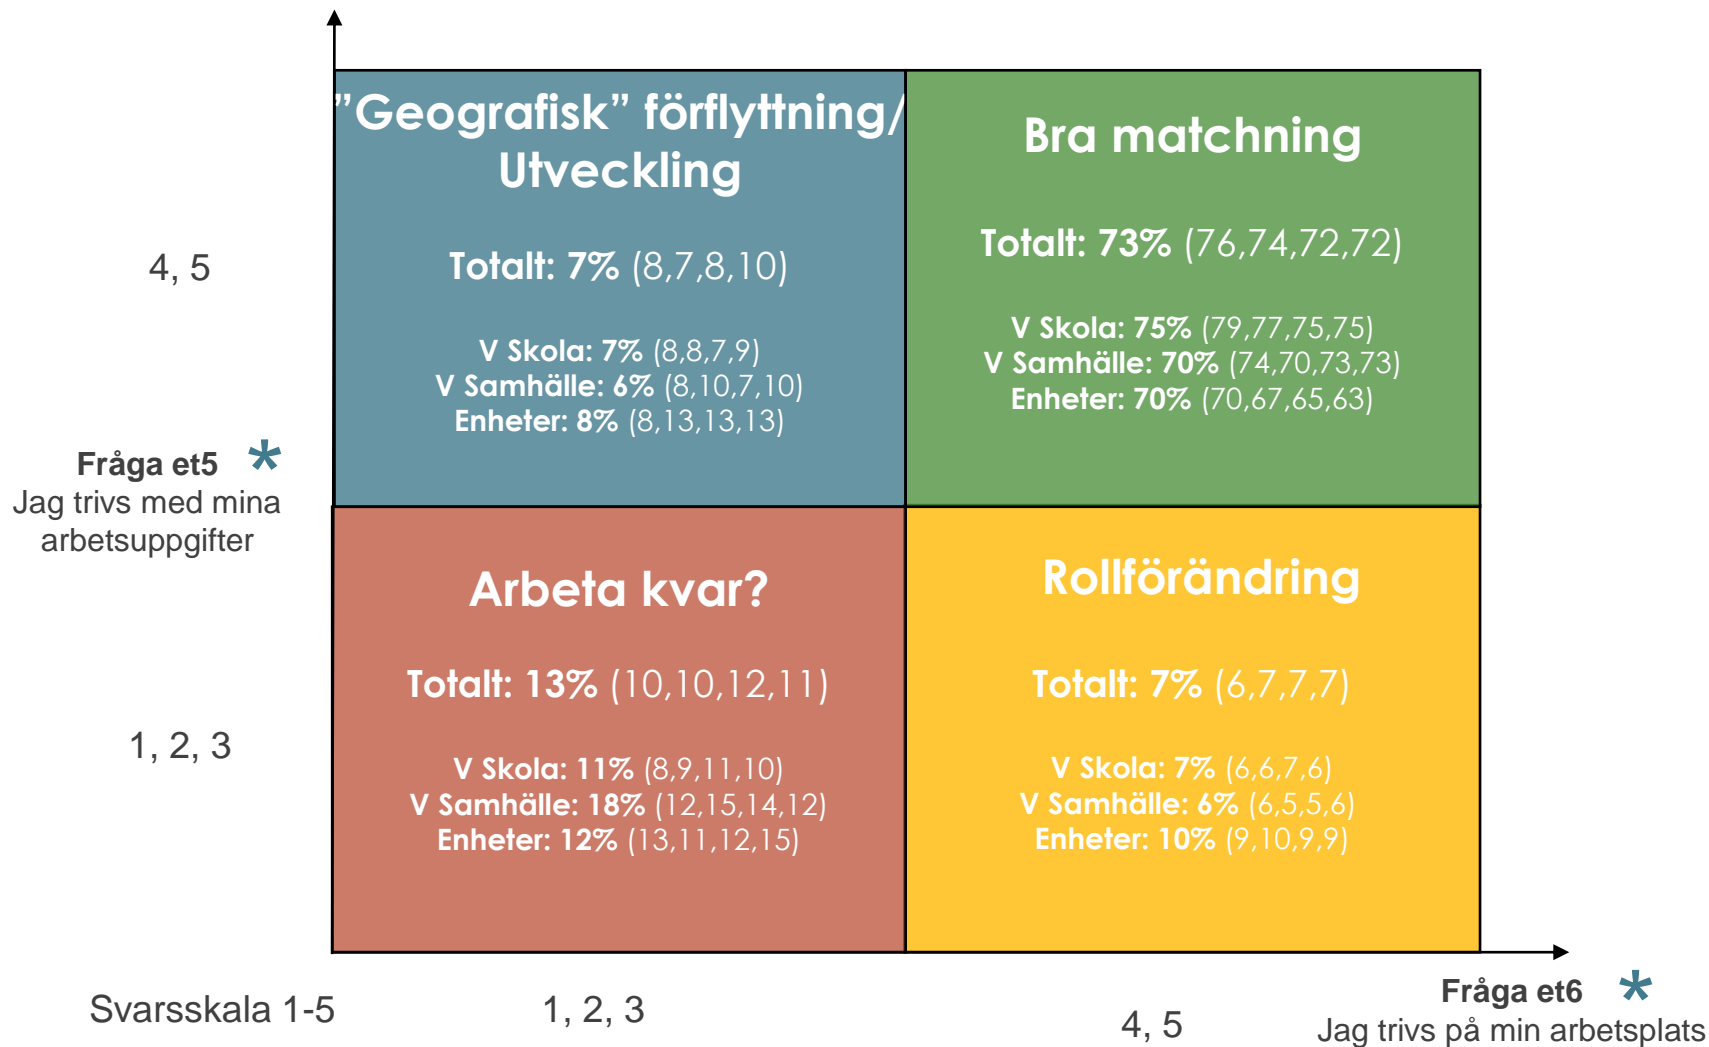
4, 5

Fråga et5 *
Jag trivs med mina arbetsuppgifter

1, 2, 3

”Geografisk” förflyttning/ Utveckling

Totalt: 7% (8,7,8,10)

V Skola: 7% (8,8,7,9)
V Samhälle: 6% (8,10,7,10)
Enheter: 8% (8,13,13,13)

Bra matchning

Totalt: 73% (76,74,72,72)

V Skola: 75% (79,77,75,75)
V Samhälle: 70% (74,70,73,73)
Enheter: 70% (70,67,65,63)

Arbeta kvar?

Totalt: 13% (10,10,12,11)

V Skola: 11% (8,9,11,10)
V Samhälle: 18% (12,15,14,12)
Enheter: 12% (13,11,12,15)

Rollförändring

Totalt: 7% (6,7,7,7)

V Skola: 7% (6,6,7,6)
V Samhälle: 6% (6,5,5,6)
Enheter: 10% (9,10,9,9)

Svarsskala 1-5

1, 2, 3

4, 5

Fråga et6 *
Jag trivs på min arbetsplats